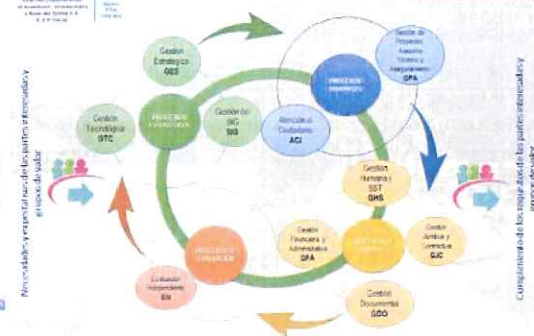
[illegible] de Acueducto, Alcantarillado y Aseo del Distrito Capital E.S.P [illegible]

Gestión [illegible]

Gestión Estratégica
GES

Gestión de Proyectos Asesoría Técnica y Aseguramiento
GPA

Gestión Tecnológica
GTC

PROCESOS ESTRATÉGICOS

Gestión del SIG
SIG

PROCESOS MISIONALES

Atención al Ciudadano
ACI

Gestión Humana y SST
GHS

Gestión Financiera y Administrativa
GFA

PROCESOS DE APOYO

Gestión Jurídica y Contractual
GJC

PROCESOS DE EVALUACIÓN

Evaluación Independiente
EIN

Gestión Documental
GDO

Necesidades y expectativas de las partes interesadas y grupos de valor

Cumplimiento de los requisitos de las partes interesadas y grupos de valor